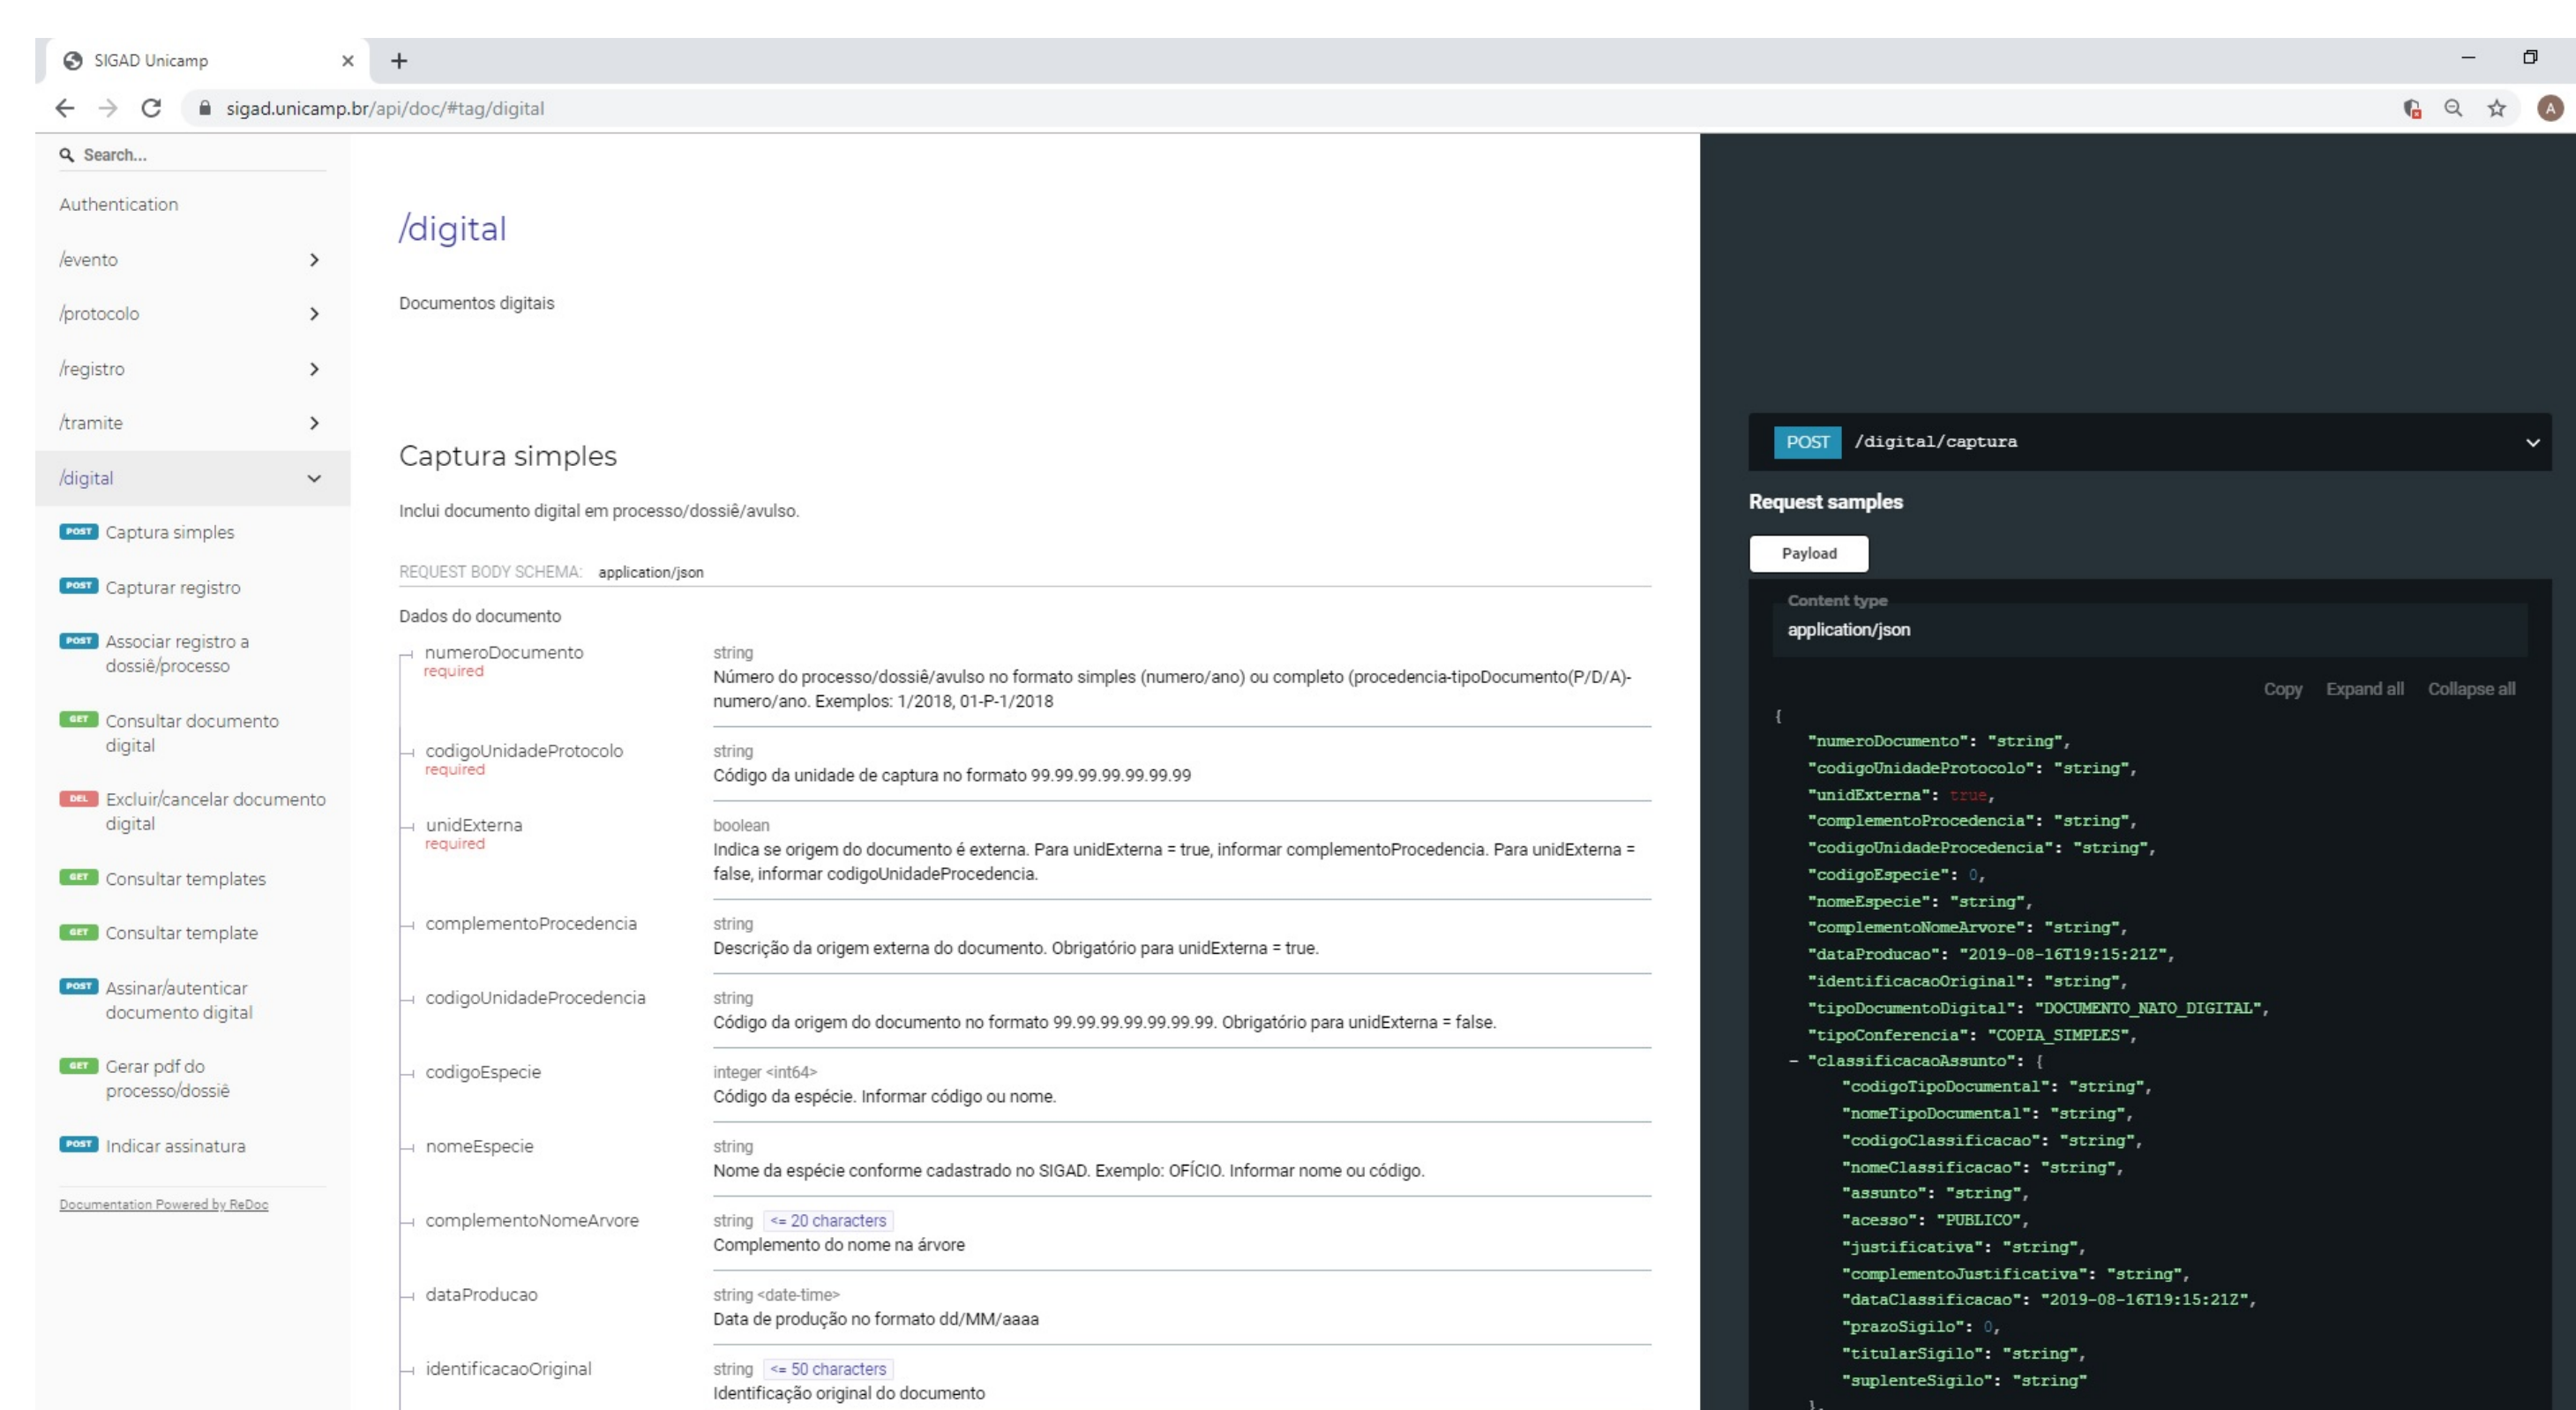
SIGAD Unicamp

sigad.unicamp.br/api/doc/#tag/digital

Search...

Authentication

/evento

/protocolo

/registro

/tramite

/digital

POST Captura simples

POST Capturar registro

POST Associar registro a dossiê/processo

GET Consultar documento digital

DEL Excluir/cancelar documento digital

GET Consultar templates

GET Consultar template

POST Assinar/autenticar documento digital

GET Gerar pdf do processo/dossiê

POST Indicar assinatura

Documentation Powered by ReDoc

/digital

Documentos digitais

Captura simples

Inclui documento digital em processo/dossiê/avulso.

REQUEST BODY SCHEMA: application/json

Dados do documento

| | |
|---|---|
| numeroDocumento required | string Número do processo/dossiê/avulso no formato simples (numero/ano) ou completo (procedencia-tipoDocumento(P/D/A)-numero/ano. Exemplos: 1/2018, 01-P-1/2018 |
| codigoUnidadeProtocolo required | string Código da unidade de captura no formato 99.99.99.99.99.99.99 |
| unidExterna required | boolean Indica se origem do documento é externa. Para unidExterna = true, informar complementoProcedencia. Para unidExterna = false, informar codigoUnidadeProcedencia. |
| complementoProcedencia | string Descrição da origem externa do documento. Obrigatório para unidExterna = true. |
| codigoUnidadeProcedencia | string Código da origem do documento no formato 99.99.99.99.99.99.99. Obrigatório para unidExterna = false. |
| codigoEspecie | integer <int64> Código da espécie. Informar código ou nome. |
| nomeEspecie | string Nome da espécie conforme cadastrado no SIGAD. Exemplo: OFÍCIO. Informar nome ou código. |
| complementoNomeArvore | string <= 20 characters Complemento do nome na árvore |
| dataProducao | string <date-time> Data de produção no formato dd/MM/aaaa |
| identificacaoOriginal | string <= 50 characters Identificação original do documento |

POST /digital/captura

Request samples

Payload

Content type
application/json

Copy Expand all Collapse all

{
"numeroDocumento": "string",
"codigoUnidadeProtocolo": "string",
"unidExterna": true,
"complementoProcedencia": "string",
"codigoUnidadeProcedencia": "string",
"codigoEspecie": 0,
"nomeEspecie": "string",
"complementoNomeArvore": "string",
"dataProducao": "2019-08-16T19:15:21Z",
"identificacaoOriginal": "string",
"tipoDocumentoDigital": "DOCUMENTO_NATO_DIGITAL",
"tipoConferencia": "COPIA_SIMPLES",
- "classificacaoAssunto": {
"codigoTipoDocumental": "string",
"nomeTipoDocumental": "string",
"codigoClassificacao": "string",
"nomeClassificacao": "string",
"assunto": "string",
"acesso": "PUBLICO",
"justificativa": "string",
"complementoJustificativa": "string",
"dataClassificacao": "2019-08-16T19:15:21Z",
"prazoSigilo": 0,
"titularSigilo": "string",
"suplenteSigilo": "string"